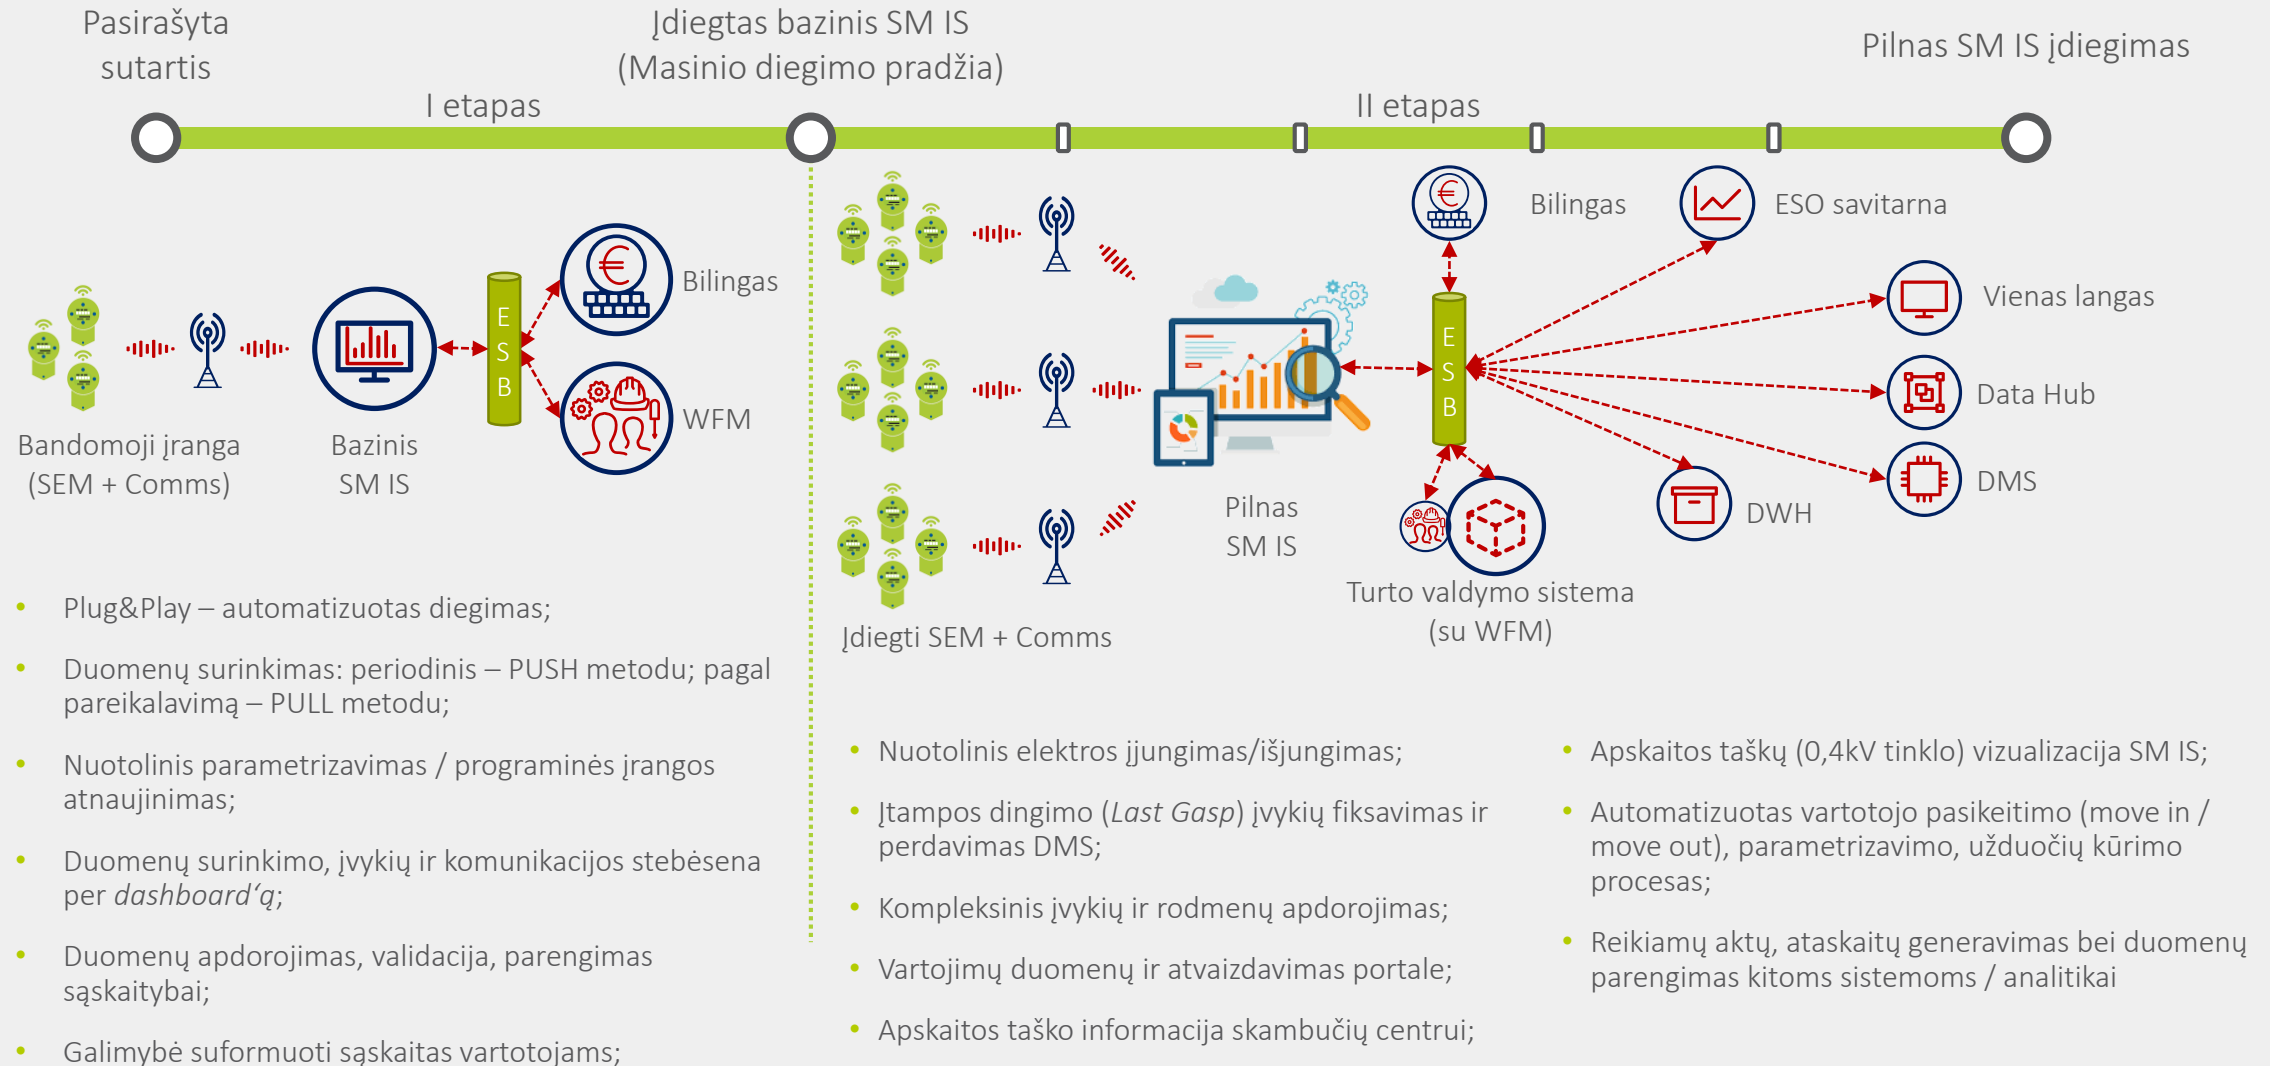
Pasirašyta sutartis

Įdiegtas bazinis SM IS (Masinio diegimo pradžia)

Pilnas SM IS įdiegimas

I etapas

II etapas

Bandomoji įranga (SEM + Comms)

Bazinis SM IS

E S B

Bilingas

WFM

Įdiegti SEM + Comms

Pilnas SM IS

E S B

Bilingas

ESO savitarna

Vienas langas

Data Hub

DMS

DWH

Turto valdymo sistema (su WFM)

- Plug&Play – automatizuotas diegimas;
- Duomenų surinkimas: periodinis – PUSH metodu; pagal pareikalavimą – PULL metodu;
- Nuotolinis parametrizavimas / programinės įrangos atnaujinimas;
- Duomenų surinkimo, įvykių ir komunikacijos stebėsena per *dashboard'ą*;
- Duomenų apdorojimas, validacija, parengimas sąskaitybai;
- Galimybė suformuoti sąskaitas vartotojams;

- Nuotolinis elektros įjungimas/išjungimas;
- Įtampos dingimo (*Last Gasp*) įvykių fiksavimas ir perdavimas DMS;
- Kompleksinis įvykių ir rodmenų apdorojimas;
- Vartojimų duomenų ir atvaizdavimas portale;
- Apskaitos taško informacija skambučių centrui;

- Apskaitos taškų (0,4kV tinklo) vizualizacija SM IS;
- Automatizuotas vartotojo pasikeitimo (move in / move out), parametrizavimo, užduočių kūrimo procesas;
- Reikiamų aktų, ataskaitų generavimas bei duomenų parengimas kitoms sistemoms / analitikai